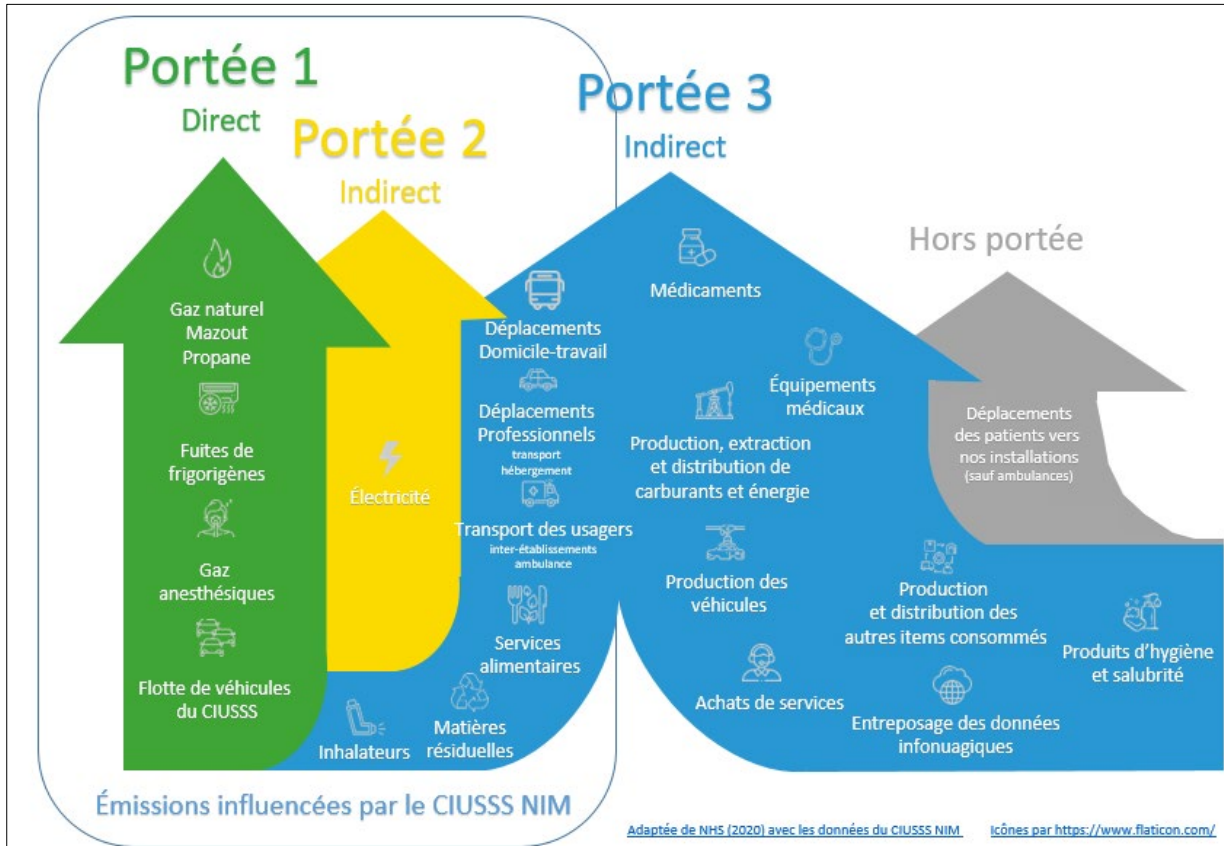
Portée 1
Direct

Portée 2
Indirect

Portée 3
Indirect

Hors portée

Gaz naturel
Mazout
Propane

Fuites de frigorigènes

Gaz anesthésiques

Flotte de véhicules du CIUSSS

Électricité

Déplacements Domicile-travail

Déplacements Professionnels
transport
hébergement

Transport des usagers
inter-établissements
ambulance

Services alimentaires

Inhalateurs

Matières résiduelles

Médicaments

Équipements médicaux

Production, extraction et distribution de carburants et énergie

Production des véhicules

Achats de services

Production et distribution des autres items consommés

Entreposage des données infonuagiques

Produits d'hygiène et salubrité

Déplacements des patients vers nos installations
(sauf ambulances)

Émissions influencées par le CIUSSS NIM

Adaptée de NHS (2020) avec les données du CIUSSS NIM

Icônes par https://www.flaticon.com/